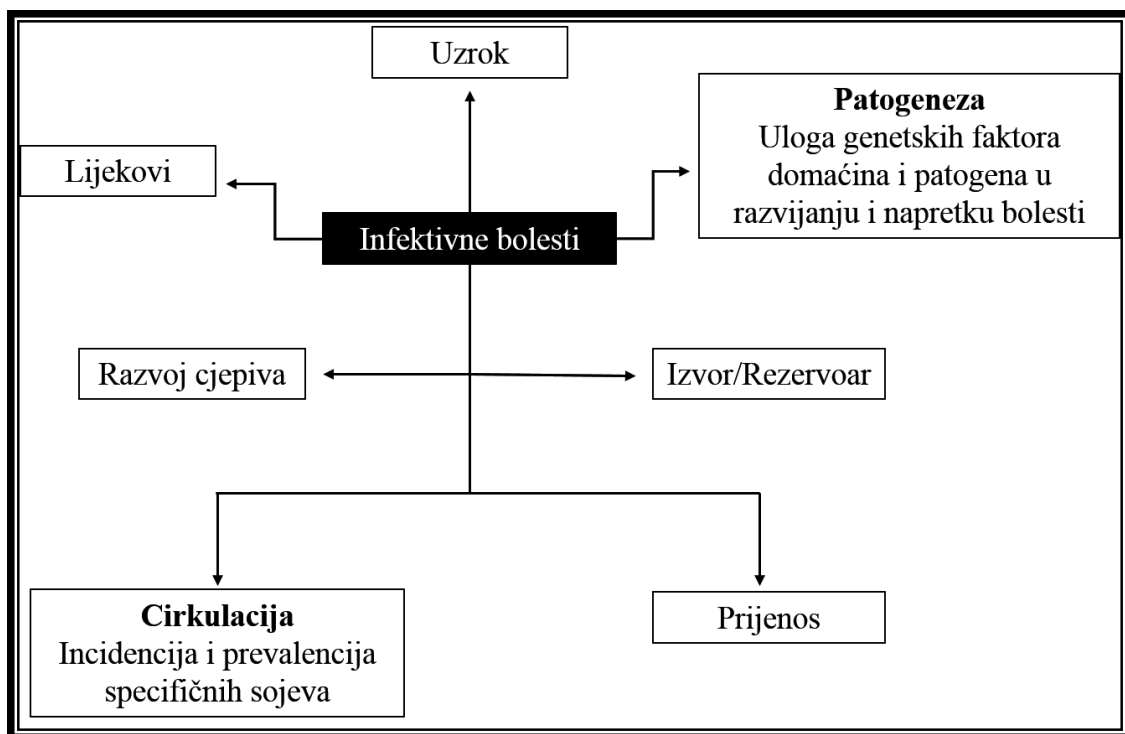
Uzrok

Lijekovi

Patogeneza
Uloga genetskih faktora domaćina i patogena u razvijanju i napretku bolesti

Infektivne bolesti

Razvoj cjepiva

Izvor/Rezervoar

Cirkulacija
Incidencija i prevalencija specifičnih sojeva

Prijenos